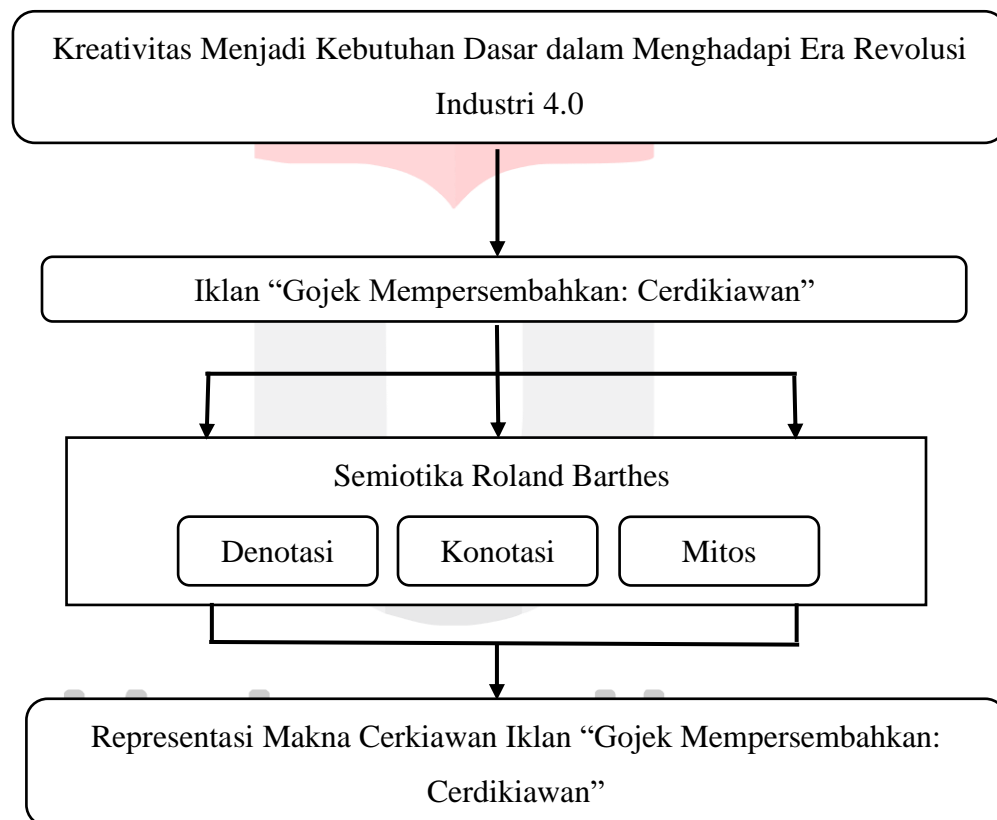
Kreativitas Menjadi Kebutuhan Dasar dalam Menghadapi Era Revolusi Industri 4.0

Iklan “Gojek Mempersembahkan: Cerdikiawan”

Semiotika Roland Barthes

Denotasi

Konotasi

Mitos

Representasi Makna Cerkiawan Iklan “Gojek Mempersembahkan: Cerdikiawan”